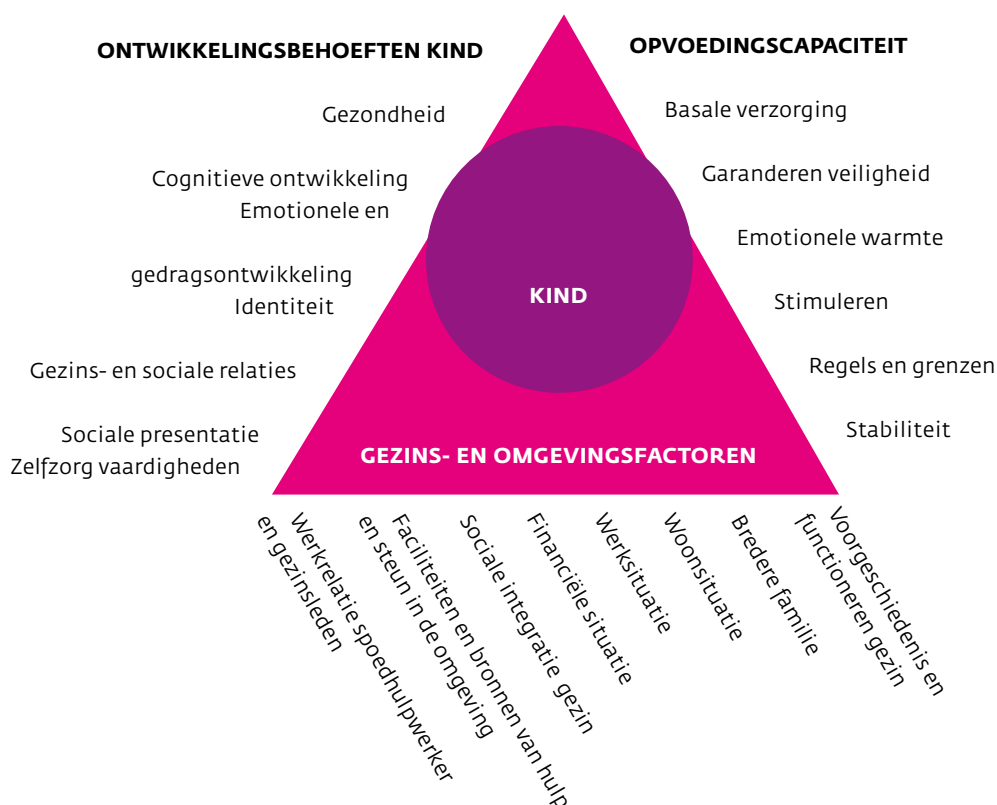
ONTWIKKELINGSBEHOEFTEN KIND

Gezondheid

Cognitieve ontwikkeling
Emotionele en

gedragsontwikkeling
Identiteit

Gezins- en sociale relaties

Sociale presentatie
Zelfzorg vaardigheden

OPVOEDINGSCAPACITEIT

Basale verzorging

Garanderen veiligheid

Emotionele warmte

Stimuleren

Regels en grenzen

Stabiliteit

KIND

GEZINS- EN OMGEVINGSFACTOREN

Werkrelatie spoedhulpwerker en gezinsleden

Faciliteiten en bronnen van hulp en steun in de omgeving

Sociale integratie gezin

Financiële situatie

Werksituatie

Woonsituatie

Bredere familie

Voorgeschiedenis en functioneren gezin